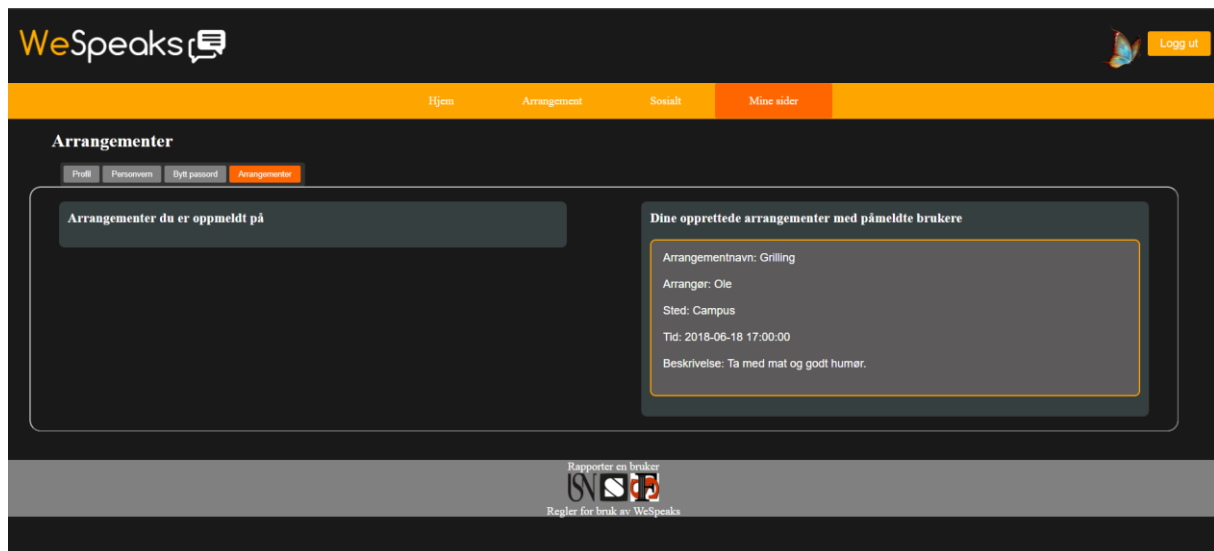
WeSpeaks

Logg ut

Hjem Arrangement Sosialt Mine sider

Arrangementer

Profil Personvern Bytt passord Arrangementer

Arrangementer du er oppmeldt på

Dine opprettede arrangementer med påmeldte brukere

Arrangementnavn: Grilling

Arrangør: Ole

Sted: Campus

Tid: 2018-06-18 17:00:00

Beskrivelse: Ta med mat og godt humør.

Rapporter en bruker

USN

Regler for bruk av WeSpeaks